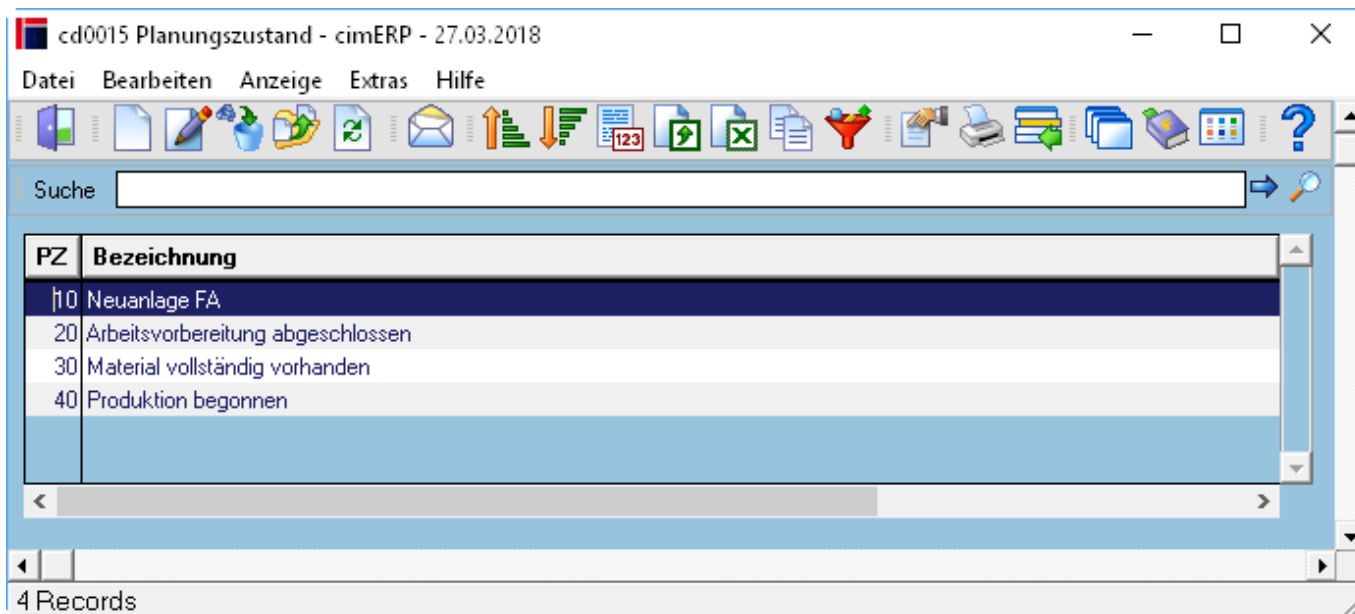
cd0015 Planungszustand - cimERP - 27.03.2018

Datei Bearbeiten Anzeige Extras Hilfe

123

Suche

| PZ | Bezeichnung |
|---|---|
| 10 | Neuanlage FA |
| 20 | Arbeitsvorbereitung abgeschlossen |
| 30 | Material vollständig vorhanden |
| 40 | Produktion begonnen |

4 Records